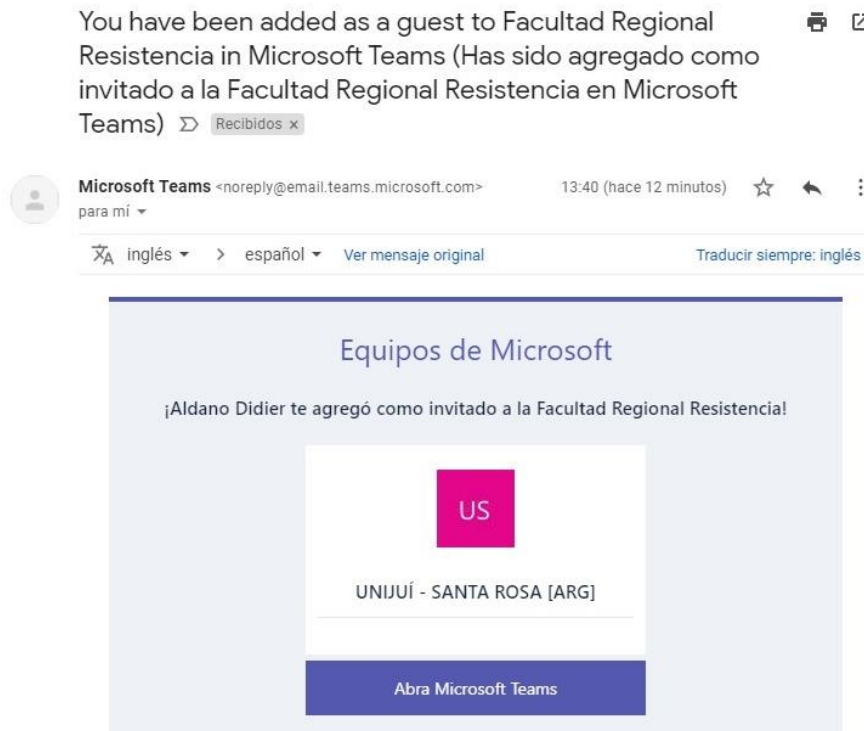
You have been added as a guest to Facultad Regional Resistencia in Microsoft Teams (Has sido agregado como invitado a la Facultad Regional Resistencia en Microsoft Teams) Recibidos ×

Microsoft Teams <noreply@email.teams.microsoft.com> 13:40 (hace 12 minutos)
para mí

inglés > español Ver mensaje original Traducir siempre: inglés

Equipos de Microsoft

¡Aldano Didier te agregó como invitado a la Facultad Regional Resistencia!

US

UNIJUÍ - SANTA ROSA [ARG]

Abra Microsoft Teams